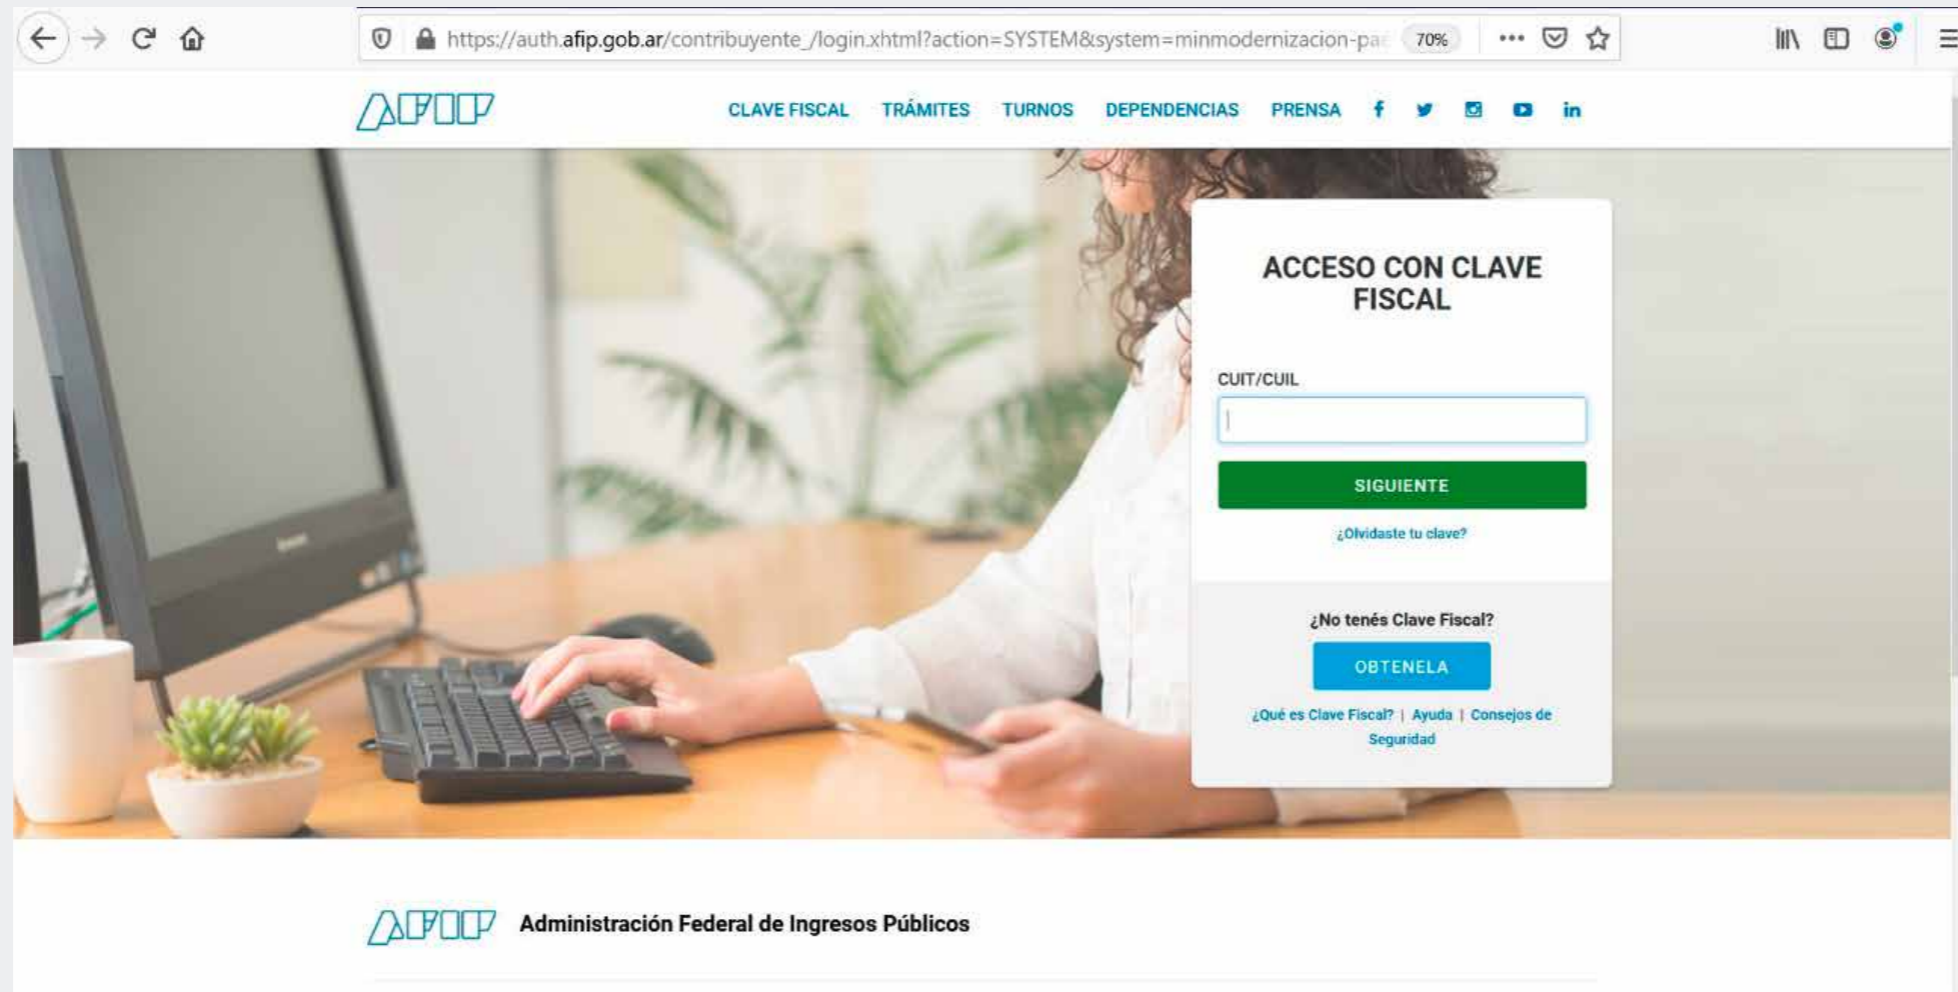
https://auth.afip.gob.ar/contribuyente_/login.xhtml?action=SYSTEM&system=minmodernizacion-pa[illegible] 70%

AFIP

CLAVE FISCAL TRÁMITES TURNOS DEPENDENCIAS PRENSA

ACCESO CON CLAVE FISCAL

CUIT/CUIL

SIGUIENTE

¿Olvidaste tu clave?

¿No tenés Clave Fiscal?

OBTENELA

¿Qué es Clave Fiscal? | Ayuda | Consejos de Seguridad

AFIP Administración Federal de Ingresos Públicos